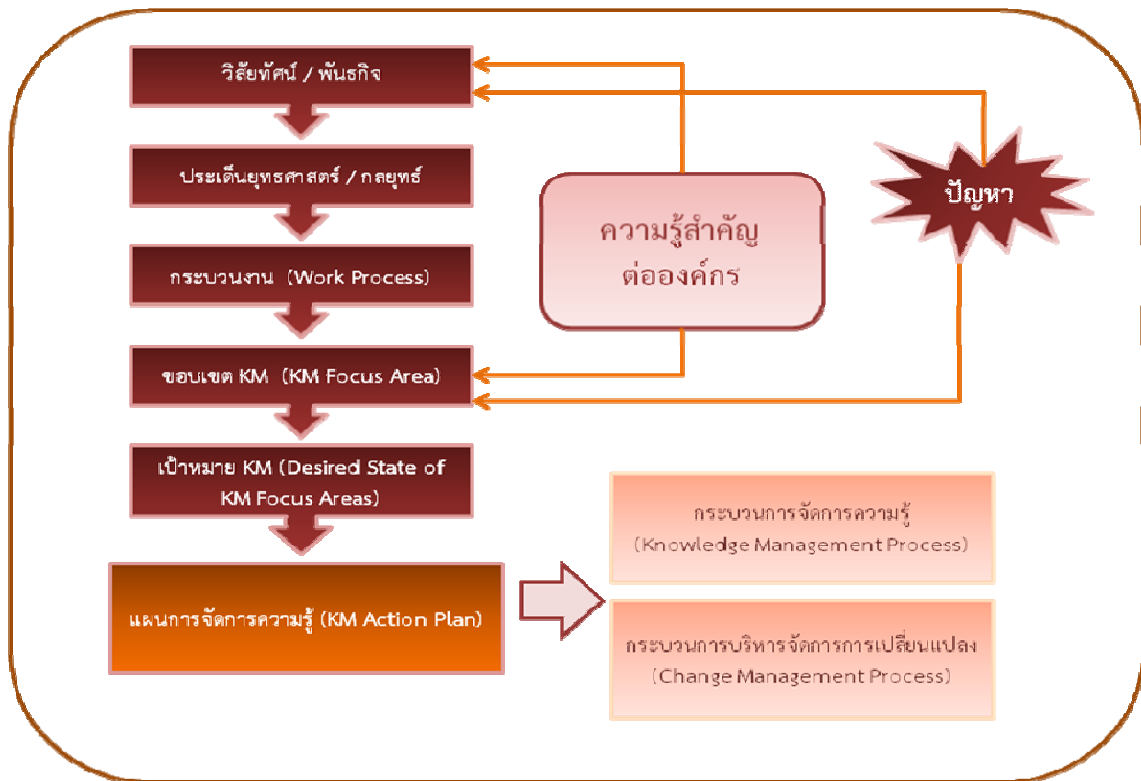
วิสัยทัศน์ / พันธกิจ

ประเด็นยุทธศาสตร์ / กลยุทธ์

กระบวนงาน (Work Process)

ขอบเขต KM (KM Focus Area)

เป้าหมาย KM (Desired State of KM Focus Areas)

แผนการจัดการความรู้ (KM Action Plan)

ความรู้สำคัญต่อองค์กร

ปัญหา

กระบวนการจัดการความรู้ (Knowledge Management Process)

กระบวนการบริหารจัดการการเปลี่ยนแปลง (Change Management Process)